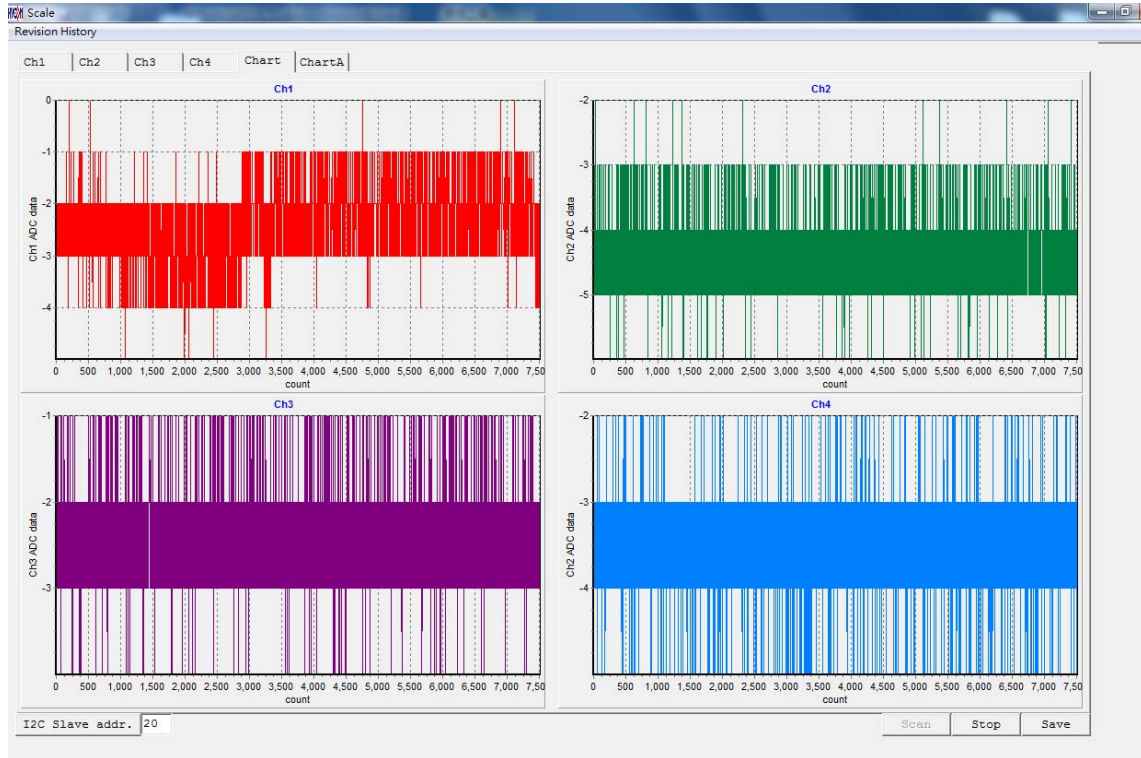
Scale
Revision History

Ch1 | Ch2 | Ch3 | Ch4 | Chart | ChartA

Ch1
0
-1
-2
-3
-4
Ch1 ADC data
0 500 1,000 1,500 2,000 2,500 3,000 3,500 4,000 4,500 5,000 5,500 6,000 6,500 7,000 7,50
count

Ch2
-2
-3
-4
-5
Ch2 ADC data
0 500 1,000 1,500 2,000 2,500 3,000 3,500 4,000 4,500 5,000 5,500 6,000 6,500 7,000 7,50
count

Ch3
-1
-2
-3
Ch3 ADC data
0 500 1,000 1,500 2,000 2,500 3,000 3,500 4,000 4,500 5,000 5,500 6,000 6,500 7,000 7,50
count

Ch4
-2
-3
-4
Ch2 ADC data
0 500 1,000 1,500 2,000 2,500 3,000 3,500 4,000 4,500 5,000 5,500 6,000 6,500 7,000 7,50
count

I2C Slave addr. 20
Scan Stop Save